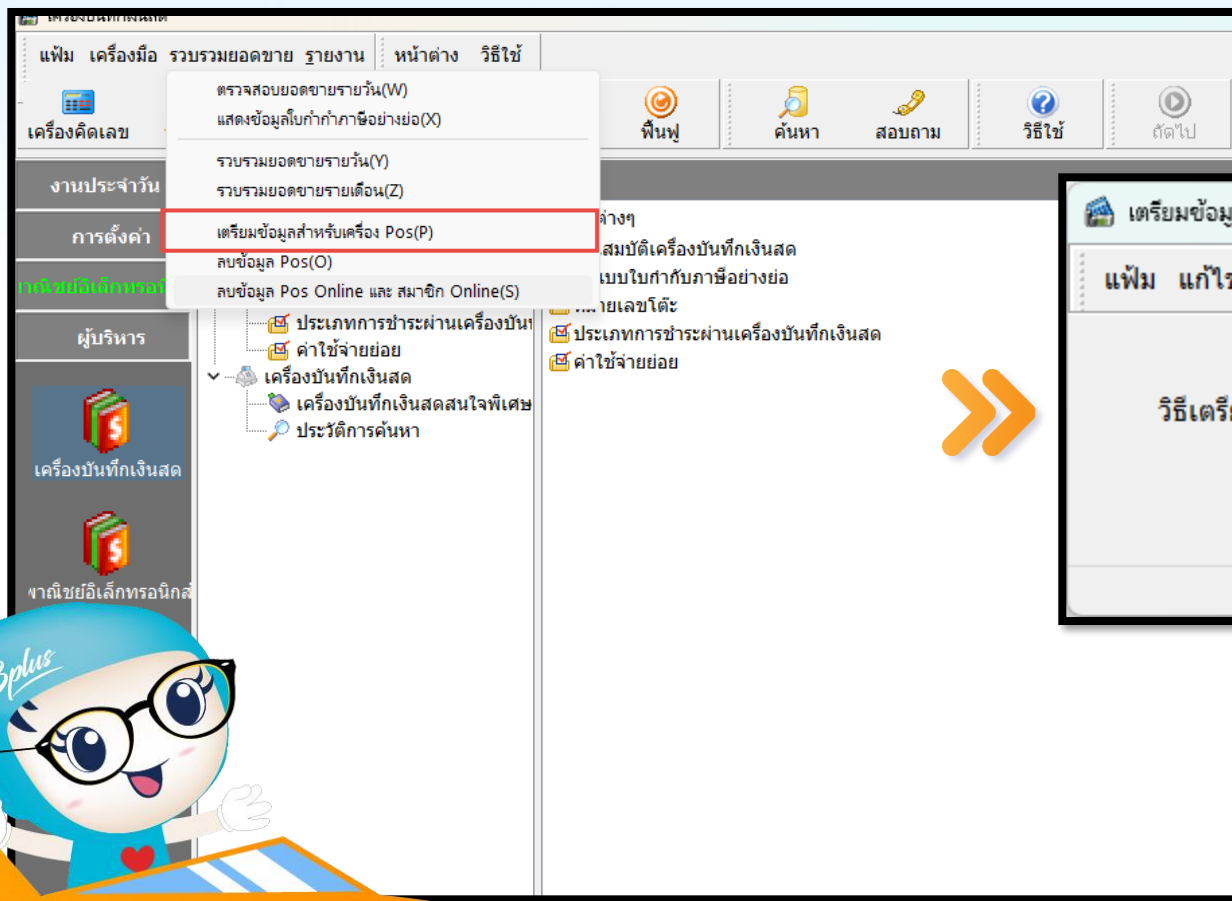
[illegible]

แฟ้ม เครื่องมือ รวบรวมยอดขาย รายงาน หน้าต่าง วิธีใช้

เครื่องคิดเลข

ตรวจสอบยอดขายรายวัน(W)
แสดงข้อมูลใบกำกับภาษีอย่างย่อ(X)
รวบรวมยอดขายรายวัน(Y)
รวบรวมยอดขายรายเดือน(Z)
เตรียมข้อมูลสำหรับเครื่อง Pos(P)
ลบข้อมูล Pos(O)
ลบข้อมูล Pos Online และ สมาชิก Online(S)

ฟื้นฟู ค้นหา สอบถาม วิธีใช้ ถัดไป

งานประจำวัน
การตั้งค่า
าณิชย์อิเล็กทรอนิ
ผู้บริหาร
เครื่องบันทึกเงินสด
พาณิชย์อิเล็กทรอนิกส์

ประเภทการชำระผ่านเครื่องบันทึ
ค่าใช้จ่ายย่อย
เครื่องบันทึกเงินสด
เครื่องบันทึกเงินสดสนใจพิเศษ
ประวัติการค้นหา

ต่างๆ
สมบัติเครื่องบันทึกเงินสด
แบบใบกำกับภาษีอย่างย่อ
หมายเลขโต๊ะ
ประเภทการชำระผ่านเครื่องบันทึกเงินสด
ค่าใช้จ่ายย่อย

เตรียมข้อมู
แฟ้ม แก้ไ
วิธีเตรี

Bplus